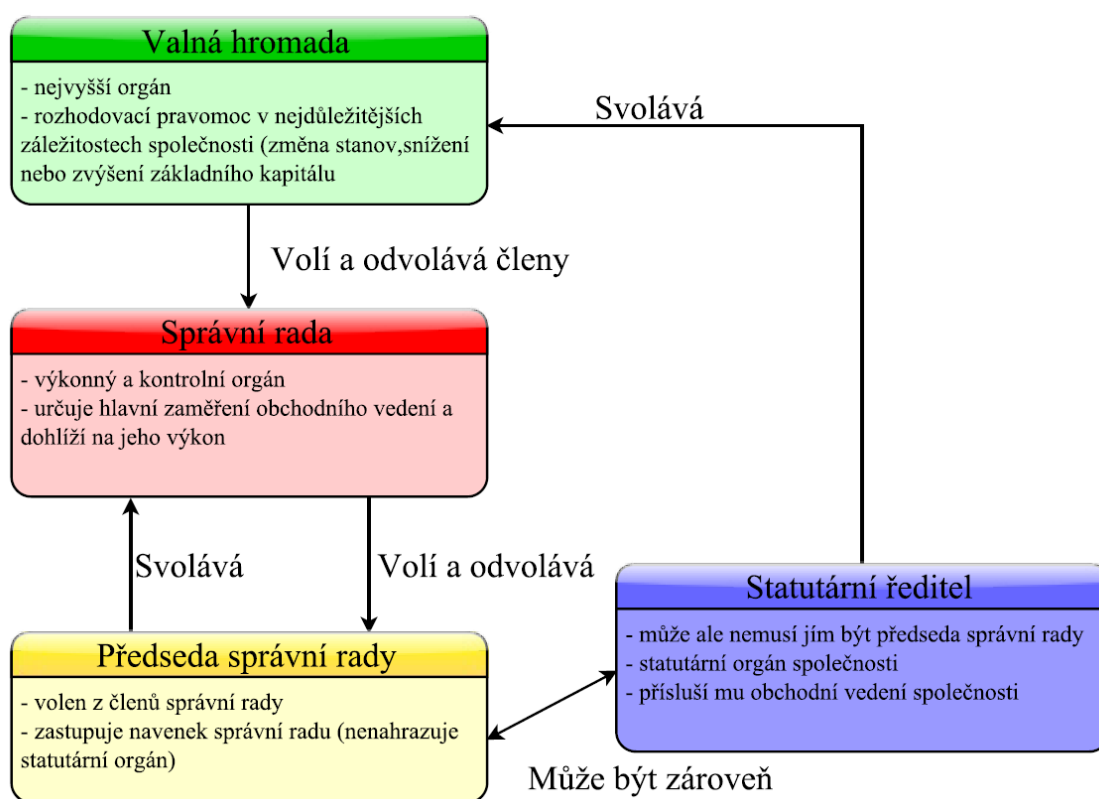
Valná hromada

- nejvyšší orgán
- rozhodovací pravomoc v nejdůležitějších záležitostech společnosti (změna stanov,snížení nebo zvýšení základního kapitálu

Svolává

Volí a odvolává členy

Správní rada

- výkonný a kontrolní orgán
- určuje hlavní zaměření obchodního vedení a dohlíží na jeho výkon

Svolává

Volí a odvolává

Statutární ředitel

- může ale nemusí jím být předseda správní rady
- statutární orgán společnosti
- přísluší mu obchodní vedení společnosti

Předseda správní rady

- volen z členů správní rady
- zastupuje navenek správní radu (nenahrazuje statutární orgán)

Může být zároveň